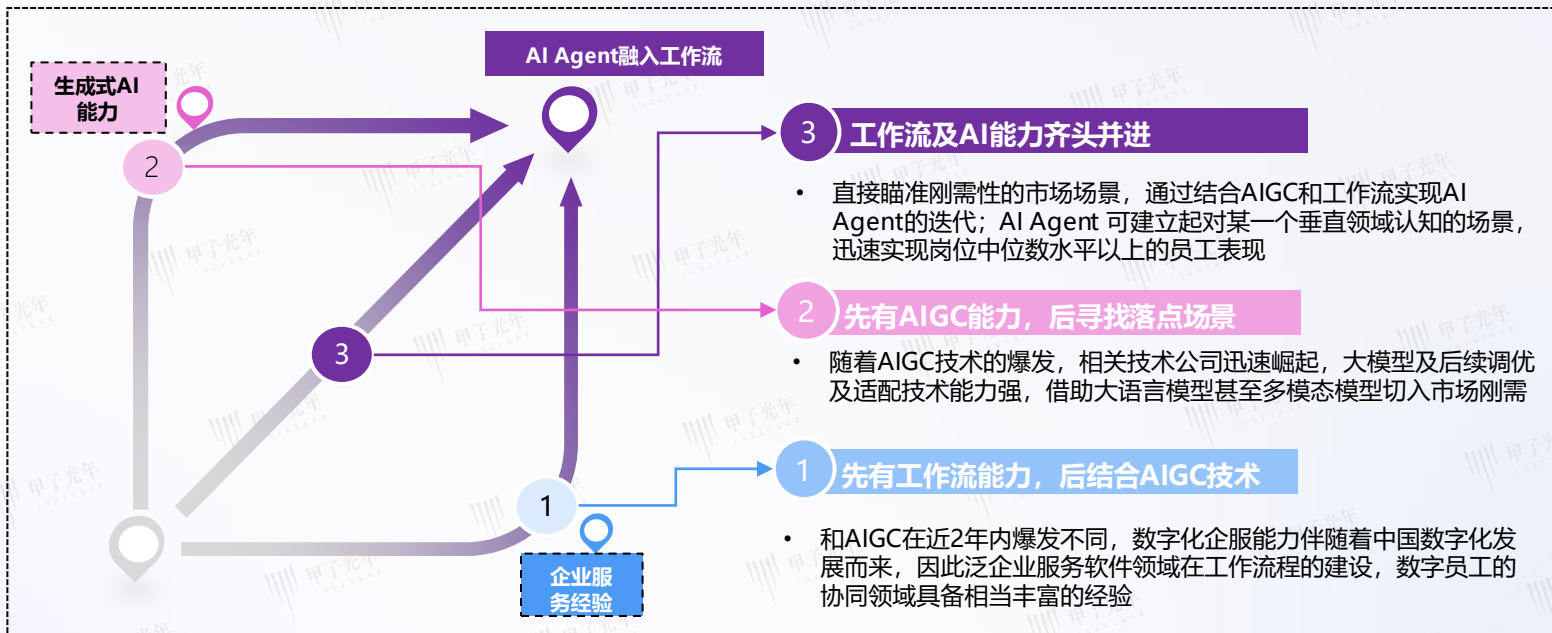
AI Agent融入工作流

生成式AI能力

2

3

1

企业服务经验

3 工作流及AI能力齐头并进

• 直接瞄准刚需性的市场场景，通过结合AIGC和工作流实现AI Agent的迭代；AI Agent 可建立起对某一个垂直领域认知的场景，迅速实现岗位中位数水平以上的员工表现

2 先有AIGC能力，后寻找落点场景

• 随着AIGC技术的爆发，相关技术公司迅速崛起，大模型及后续调优及适配技术能力强，借助大语言模型甚至多模态模型切入市场刚需

1 先有工作流能力，后结合AIGC技术

• 和AIGC在近2年内爆发不同，数字化企服能力伴随着中国数字化发展而来，因此泛企业服务软件领域在工作流程的建设，数字员工的协同领域具备相当丰富的经验